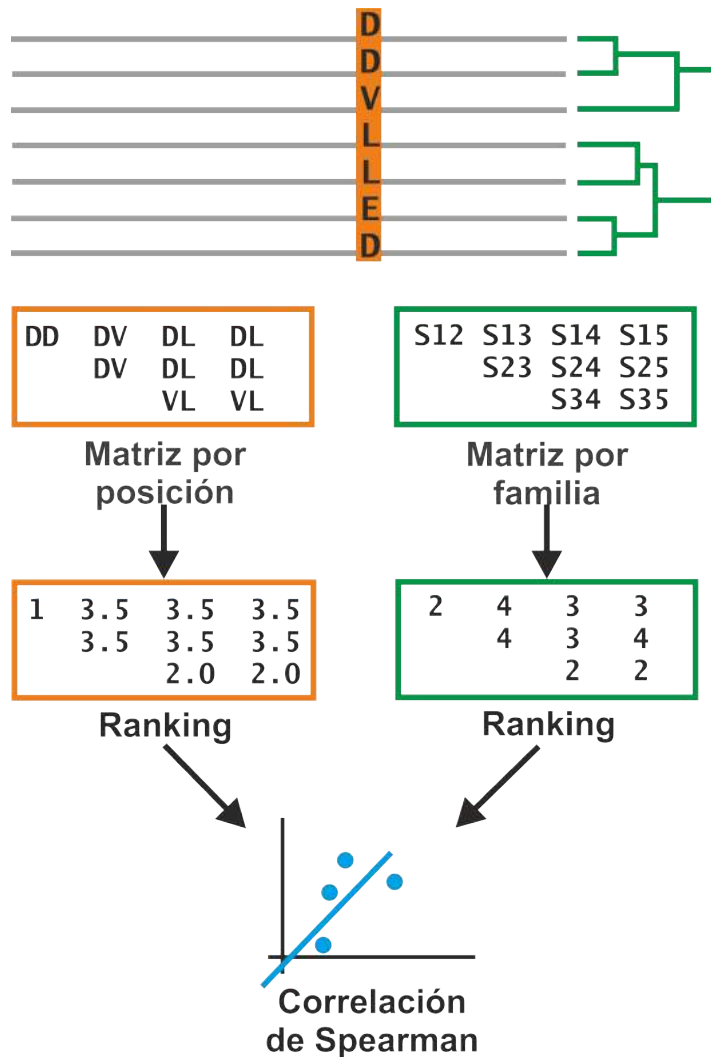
D
D
V
L
L
E
D

| DD | DV | DL | DL |
|---|---|---|---|
| | DV | DL | DL |
| | | VL | VL |

Matriz por posición

| S12 | S13 | S14 | S15 |
|---|---|---|---|
| | S23 | S24 | S25 |
| | | S34 | S35 |

Matriz por familia

| 1 | 3.5 | 3.5 | 3.5 |
|---|---|---|---|
| | 3.5 | 3.5 | 3.5 |
| | | 2.0 | 2.0 |

Ranking

| 2 | 4 | 3 | 3 |
|---|---|---|---|
| | 4 | 3 | 4 |
| | | 2 | 2 |

Ranking

Correlación de Spearman